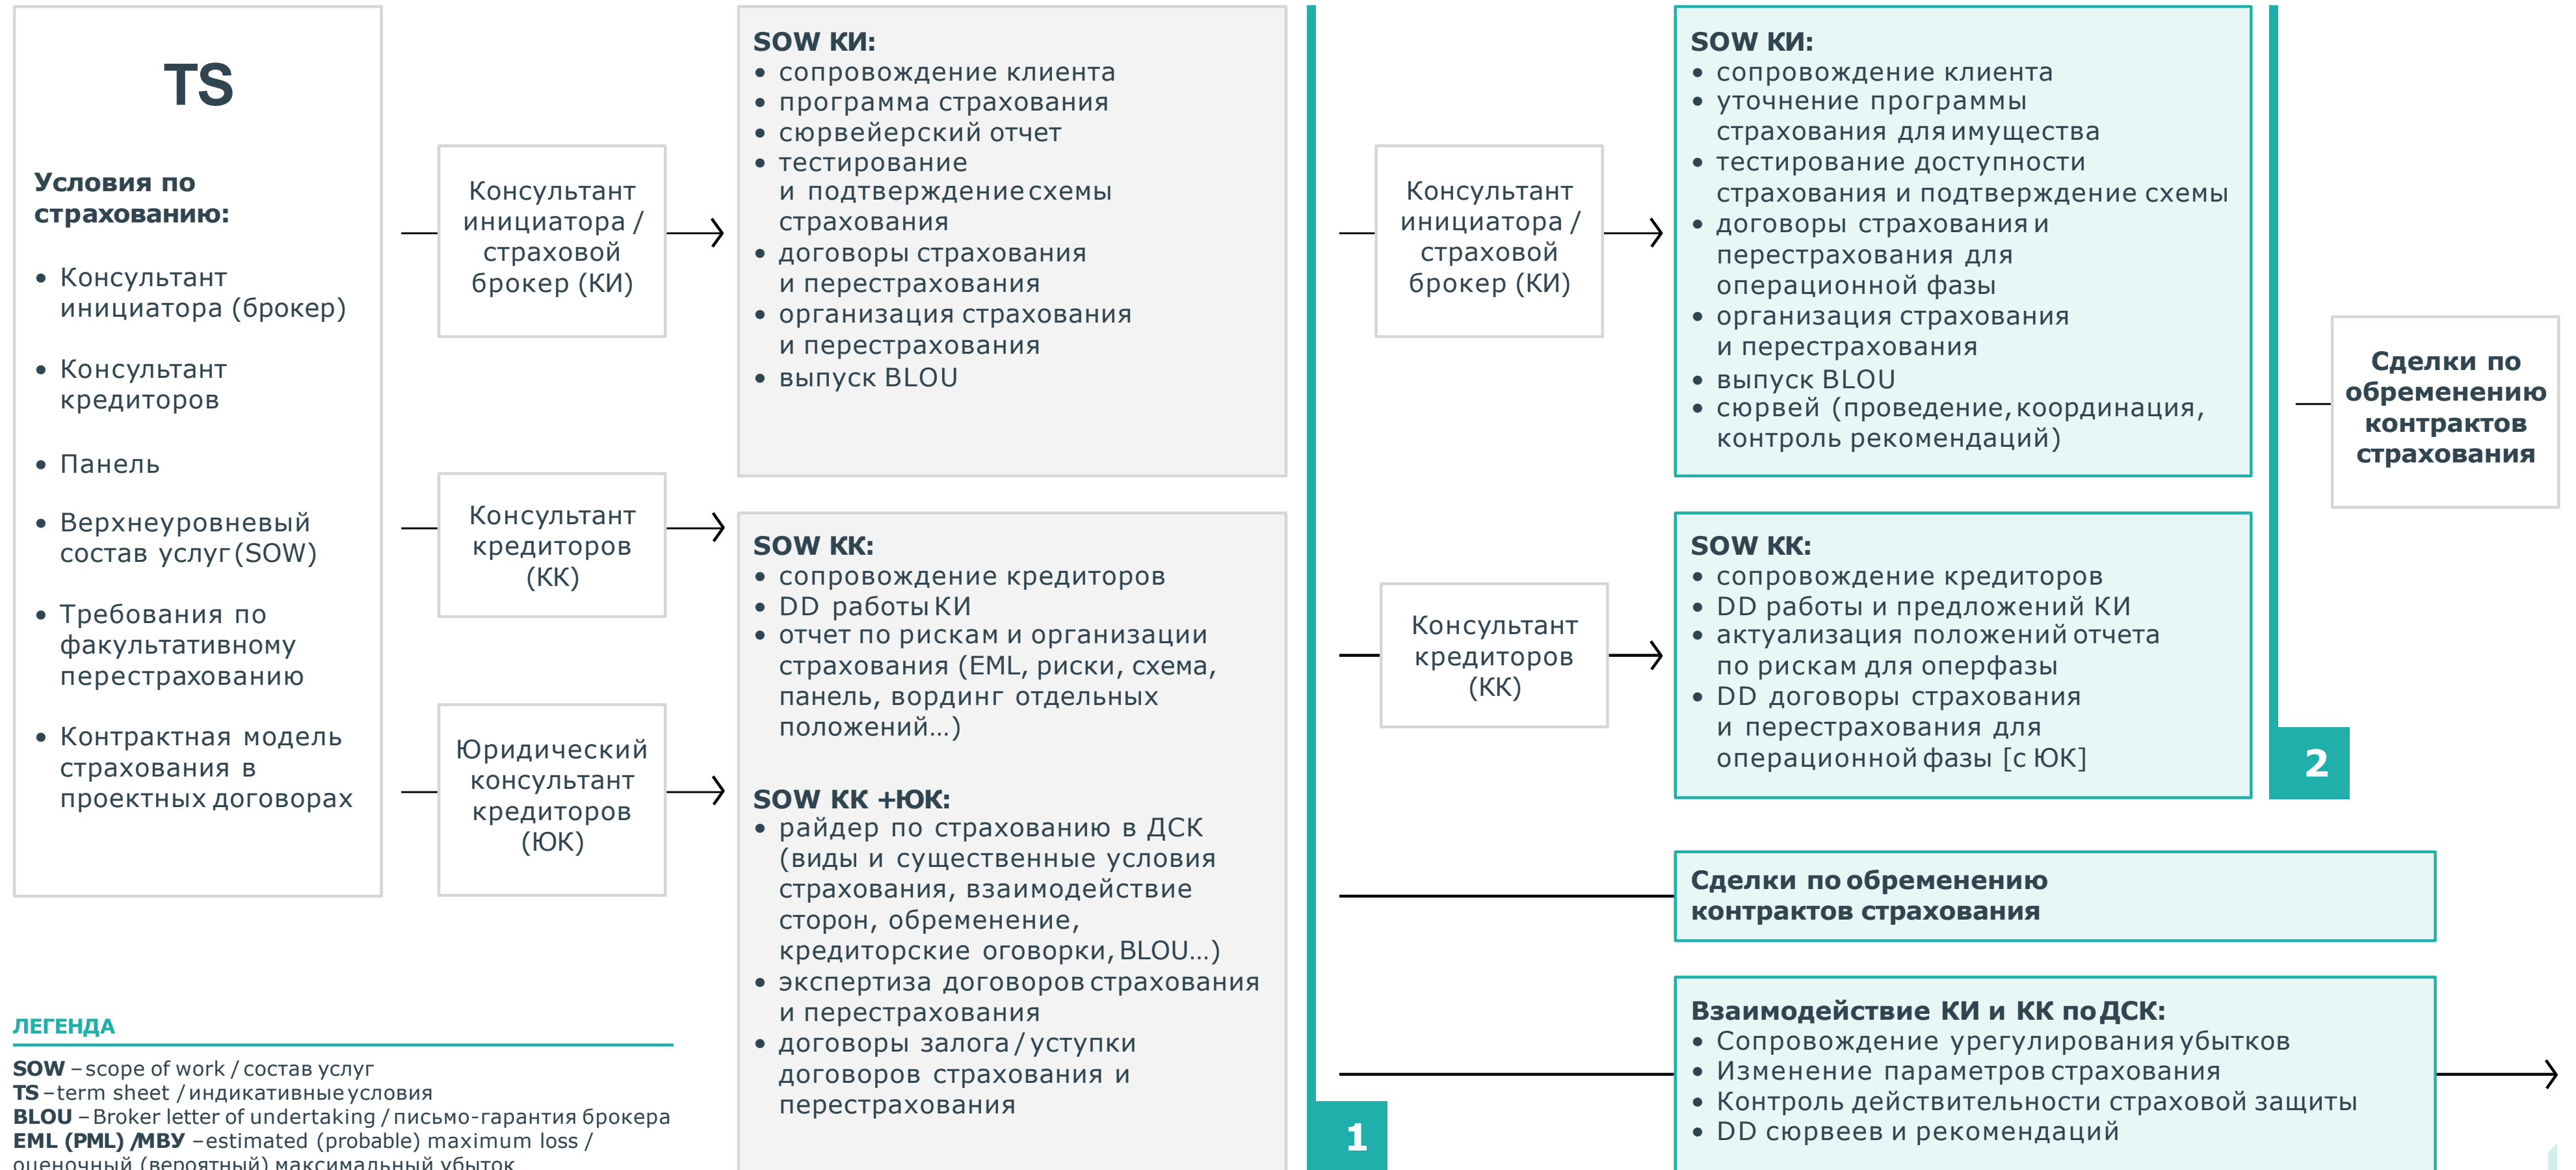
TS

Условия по страхованию:

• Консультант инициатора (брокер)

• Консультант кредиторов

• Панель

• Верхнеуровневый состав услуг (SOW)

• Требования по факультативному перестрахованию

• Контрактная модель страхования в проектных договорах

Консультант инициатора / страховой брокер (КИ)

Консультант кредиторов (КК)

Юридический консультант кредиторов (ЮК)

SOW КИ:
• сопровождение клиента
• программа страхования
• сюрвейерский отчет
• тестирование и подтверждение схемы страхования
• договоры страхования и перестрахования
• организация страхования и перестрахования
• выпуск BLOU

SOW КК:
• сопровождение кредиторов
• DD работы КИ
• отчет по рискам и организации страхования (EML, риски, схема, панель, вординг отдельных положений…)

SOW КК +ЮК:
• райдер по страхованию в ДСК (виды и существенные условия страхования, взаимодействие сторон, обременение, кредиторские оговорки, BLOU…)
• экспертиза договоров страхования и перестрахования
• договоры залога / уступки договоров страхования и перестрахования

Консультант инициатора / страховой брокер (КИ)

SOW КИ:
• сопровождение клиента
• уточнение программы страхования для имущества
• тестирование доступности страхования и подтверждение схемы
• договоры страхования и перестрахования для операционной фазы
• организация страхования и перестрахования
• выпуск BLOU
• сюрвей (проведение, координация, контроль рекомендаций)

Сделки по обременению контрактов страхования

Консультант кредиторов (КК)

SOW КК:
• сопровождение кредиторов
• DD работы и предложений КИ
• актуализация положений отчета по рискам для опрефазы
• DD договоры страхования и перестрахования для операционной фазы [с ЮК]

2

Сделки по обременению контрактов страхования

Взаимодействие КИ и КК по ДСК:
• Сопровождение урегулирования убытков
• Изменение параметров страхования
• Контроль действительности страховой защиты
• DD сюрвеев и рекомендаций

1

ЛЕГЕНДА

SOW – scope of work / состав услуг
TS – term sheet / индикативные условия
BLOU – Broker letter of undertaking / письмо-гарантия брокера
EML (PML) /МВУ – estimated (probable) maximum loss / оценочный (вероятный) максимальный убыток